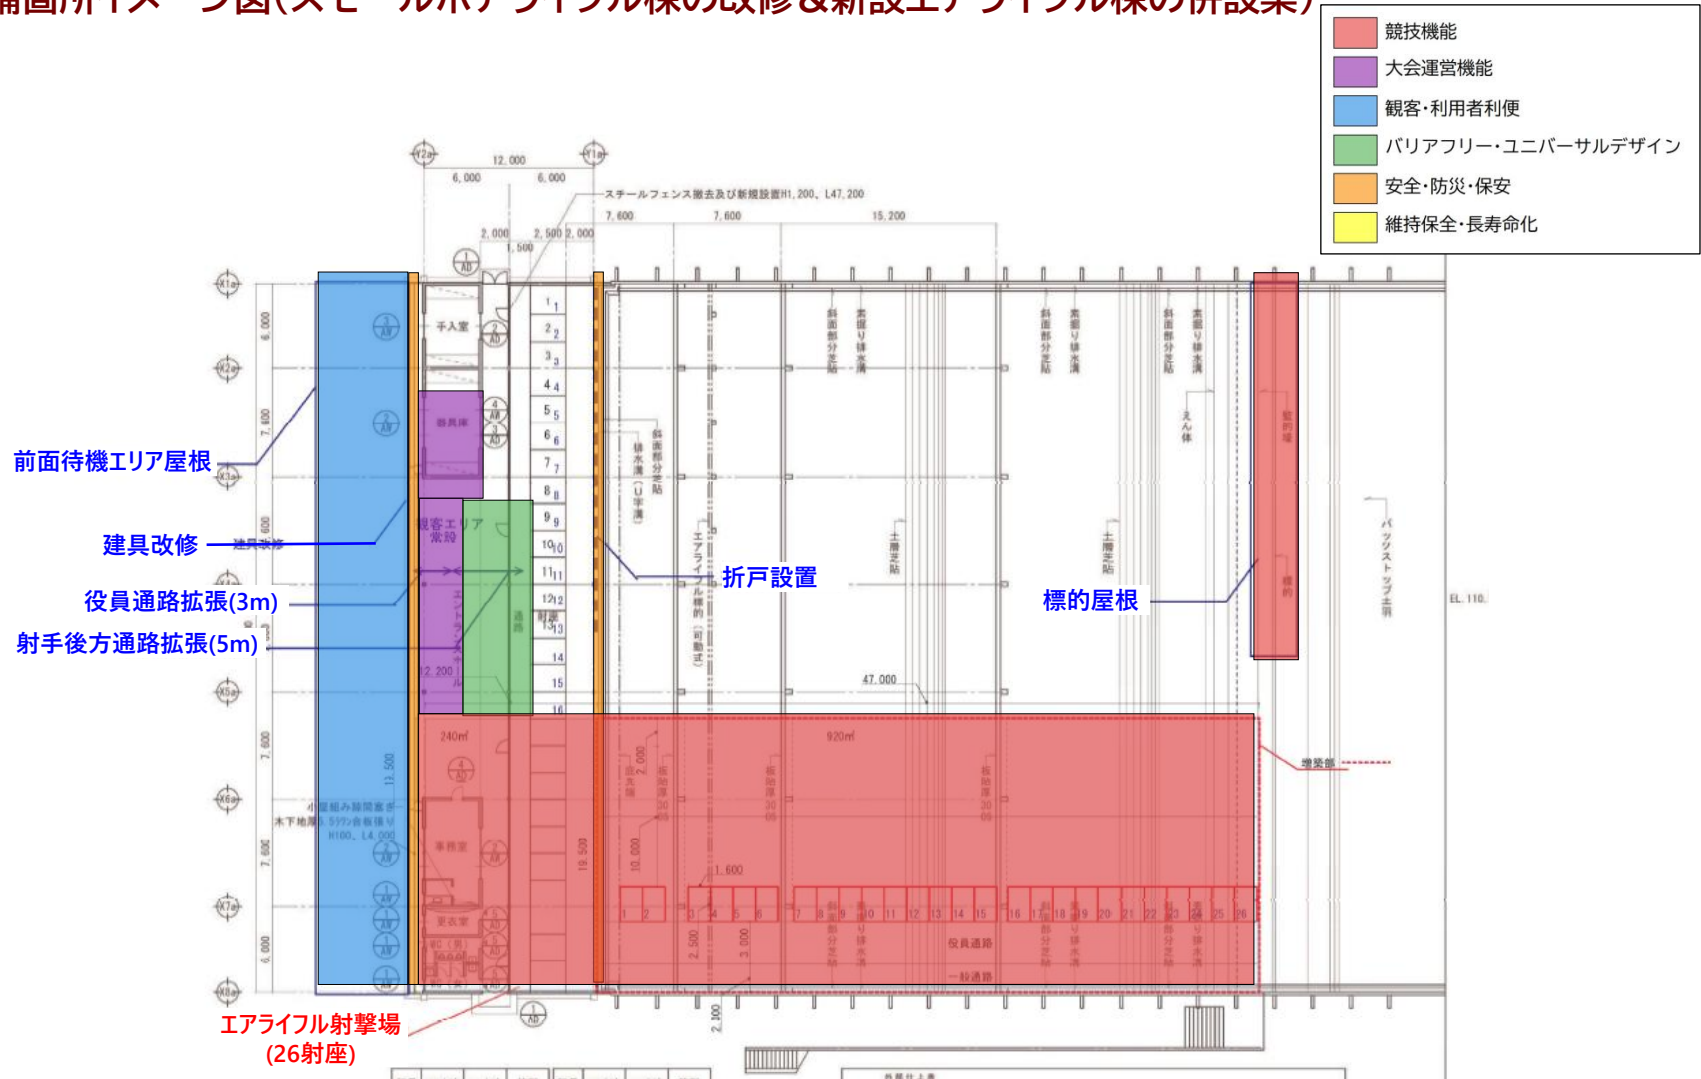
競技機能
大会運営機能
観客・利用者利便
バリアフリー・ユニバーサルデザイン
安全・防災・保安
維持保全・長寿命化

12,000
6,000
6,000
スチールフェンス撤去及び新規設置H1,200、L47,200
7,600
7,600
15,200
2,000
2,500
2,000
1,500

射入室
器具庫
観客エリア 常設
通路
12,200
240㎡
920㎡
事務室
更衣室
47,000
1,600
10,000
2,500
3,000
19,500
11,500
2,100
役員通路
一般通路
増築部
EL 110

前面待機エリア屋根
建具改修
建具改修
役員通路拡張(3m)
射手後方通路拡張(5m)
折戸設置
標的屋根
エアライフル射撃場
(26射座)